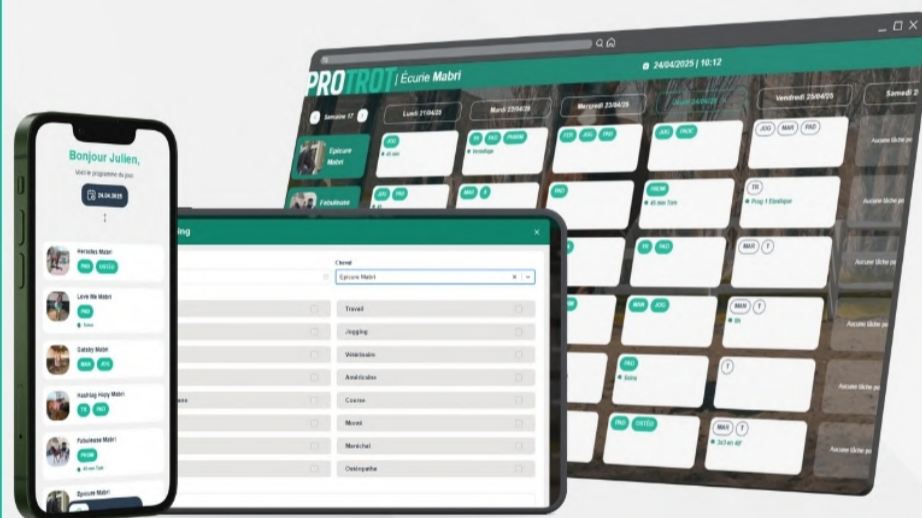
24/04/2025 | 10:12

PROTROT | Écurie Mabri

Semaine 17

Lundi 21/04/25

Mardi 22/04/25

Mercredi 23/04/25

Jeudi 24/04/25

Vendredi 25/04/25

Samedi 2

Epicure Mabri

Fabuleuse

JOG

PAD

PAD

PAS

PROM

JOG

TRO

JOG

PADC

JOG

MAR

PAD

Aucune tâche pr

JOG

PAD

MAR

PAD

PROM

TR

Prog 1 Élastique

Aucune tâche pr

TR

PAD

MAR

T

Aucune tâche pr

MAR

JOG

MAR

T

Aucune tâche pr

PAD

T

Aucune tâche pr

PAD

OSTEO

MAR

Aucune tâche pr

Bonjour Julien,

Voici le programme du jour

24.04.2025

Hercules Mabri

PAD

OSTEO

Love Me Mabri

PAD

Gatsby Mabri

MAR

JOG

Hashtag Hopy Mabri

TR

PAD

Fabuleuse Mabri

PROM

Epicure Mabri

ng

Cheval

Epicure Mabri

Travail

Jogging

Vétérinaire

Américaine

Course

Marcheur

Maréchal

Ostéopathe